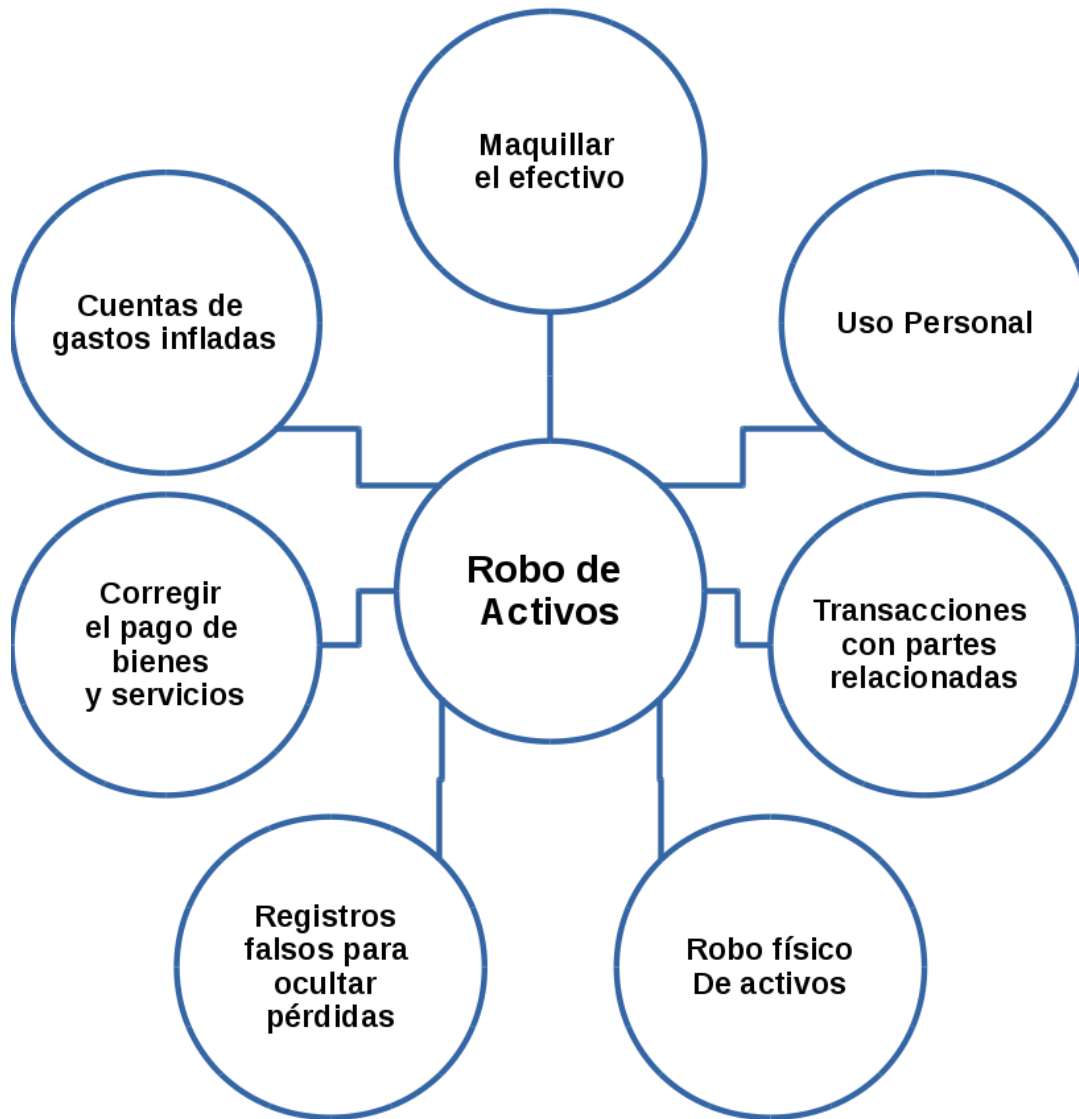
Maquillar el efectivo

Cuentas de gastos infladas

Uso Personal

Robo de Activos

Corregir el pago de bienes y servicios

Transacciones con partes relacionadas

Registros falsos para ocultar pérdidas

Robo físico De activos